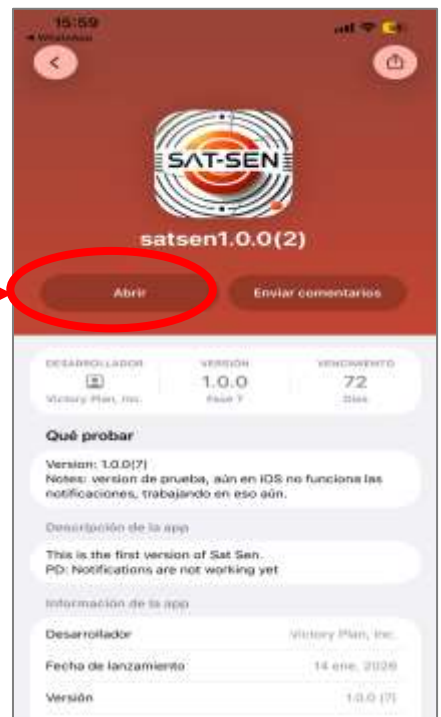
15:59
◂ WhatsApp

SAT-SEN

satsen1.0.0(2)

Abrir

Enviar comentarios

DESARROLLADOR
Victory Plan, Inc.

VERSIÓN
1.0.0
Fase 7

VENCIMIENTO
72
Días

Qué probar

Version: 1.0.0(7)
Notes: version de prueba, aún en IOS no funciona las notificaciones, trabajando en eso aún.

Descripción de la app

This is the first version of Sat Sen.
PD: Notifications are not working yet

Información de la app

Desarrollador
Victory Plan, Inc.

Fecha de lanzamiento
14 ene. 2026

Versión
1.0.0 (7)